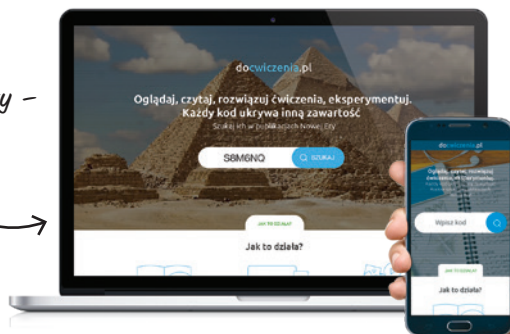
y -

docwiczenia.pl

Oglądaj, czytaj, rozwiązuj ćwiczenia, eksperymentuj.
Każdy kod ukrywa inną zawartość

Szukaj ich w podręcznikach Nowej Ery

S8M6NQ

SZUKAJ

JAK TO DZIAŁA?

Jak to działa?

docwiczenia.pl

Oglądaj, czytaj, rozwiązuj ćwiczenia, eksperymentuj.

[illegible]

Wpisz kod

Jak to działa?